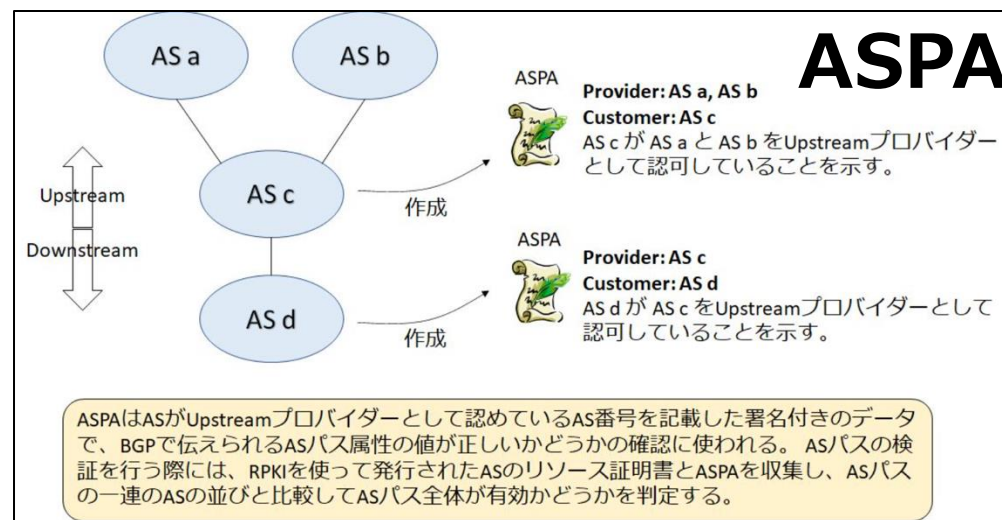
ASPA

AS a

AS b

AS c

AS d

Upstream

Downstream

作成

作成

ASPA

Provider: AS a, AS b
Customer: AS c
AS c が AS a と AS b をUpstreamプロバイダーとして認可していることを示す。

ASPA

Provider: AS c
Customer: AS d
AS d が AS c をUpstreamプロバイダーとして認可していることを示す。

ASPAはASがUpstreamプロバイダーとして認めているAS番号を記載した署名付きのデータで、BGPで伝えられるASパス属性の値が正しいかどうかの確認に使われる。 ASパスの検証を行う際には、RPKIを使って発行されたASのリソース証明書とASPAを収集し、ASパスの一連のASの並びと比較してASパス全体が有効かどうかを判定する。